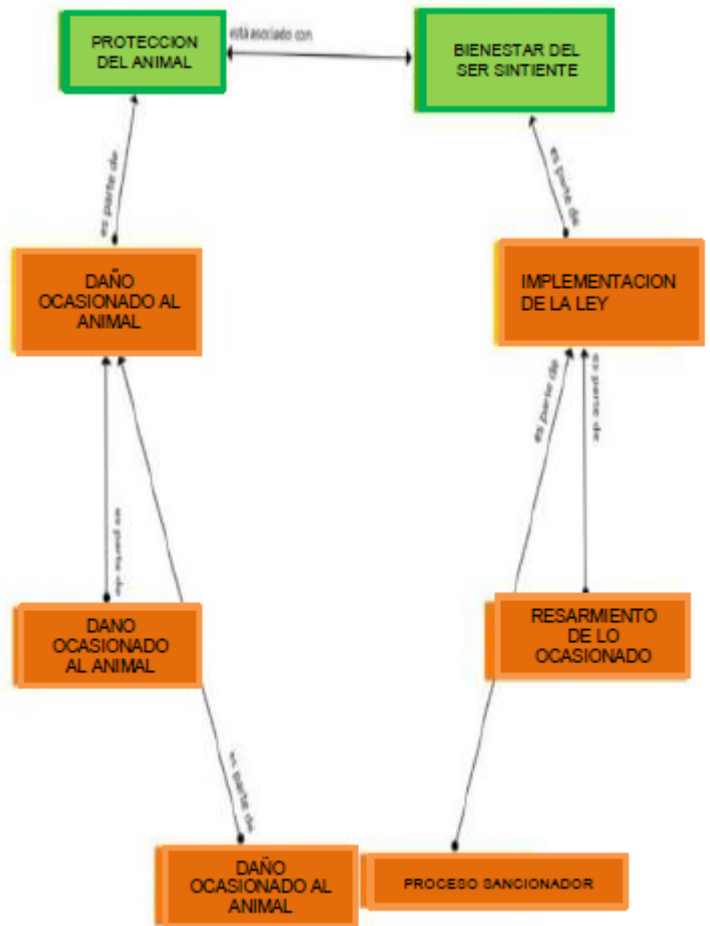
PROTECCION DEL ANIMAL

está asociado con

BIENESTAR DEL SER SINTIENTE

es parte de

es parte de

DAÑO OCASIONADO AL ANIMAL

IMPLEMENTACION DE LA LEY

es parte de

es parte de

es parte de

DANO OCASIONADO AL ANIMAL

RESARMIENTO DE LO OCASIONADO

es parte de

DAÑO OCASIONADO AL ANIMAL

PROCESO SANCIONADOR